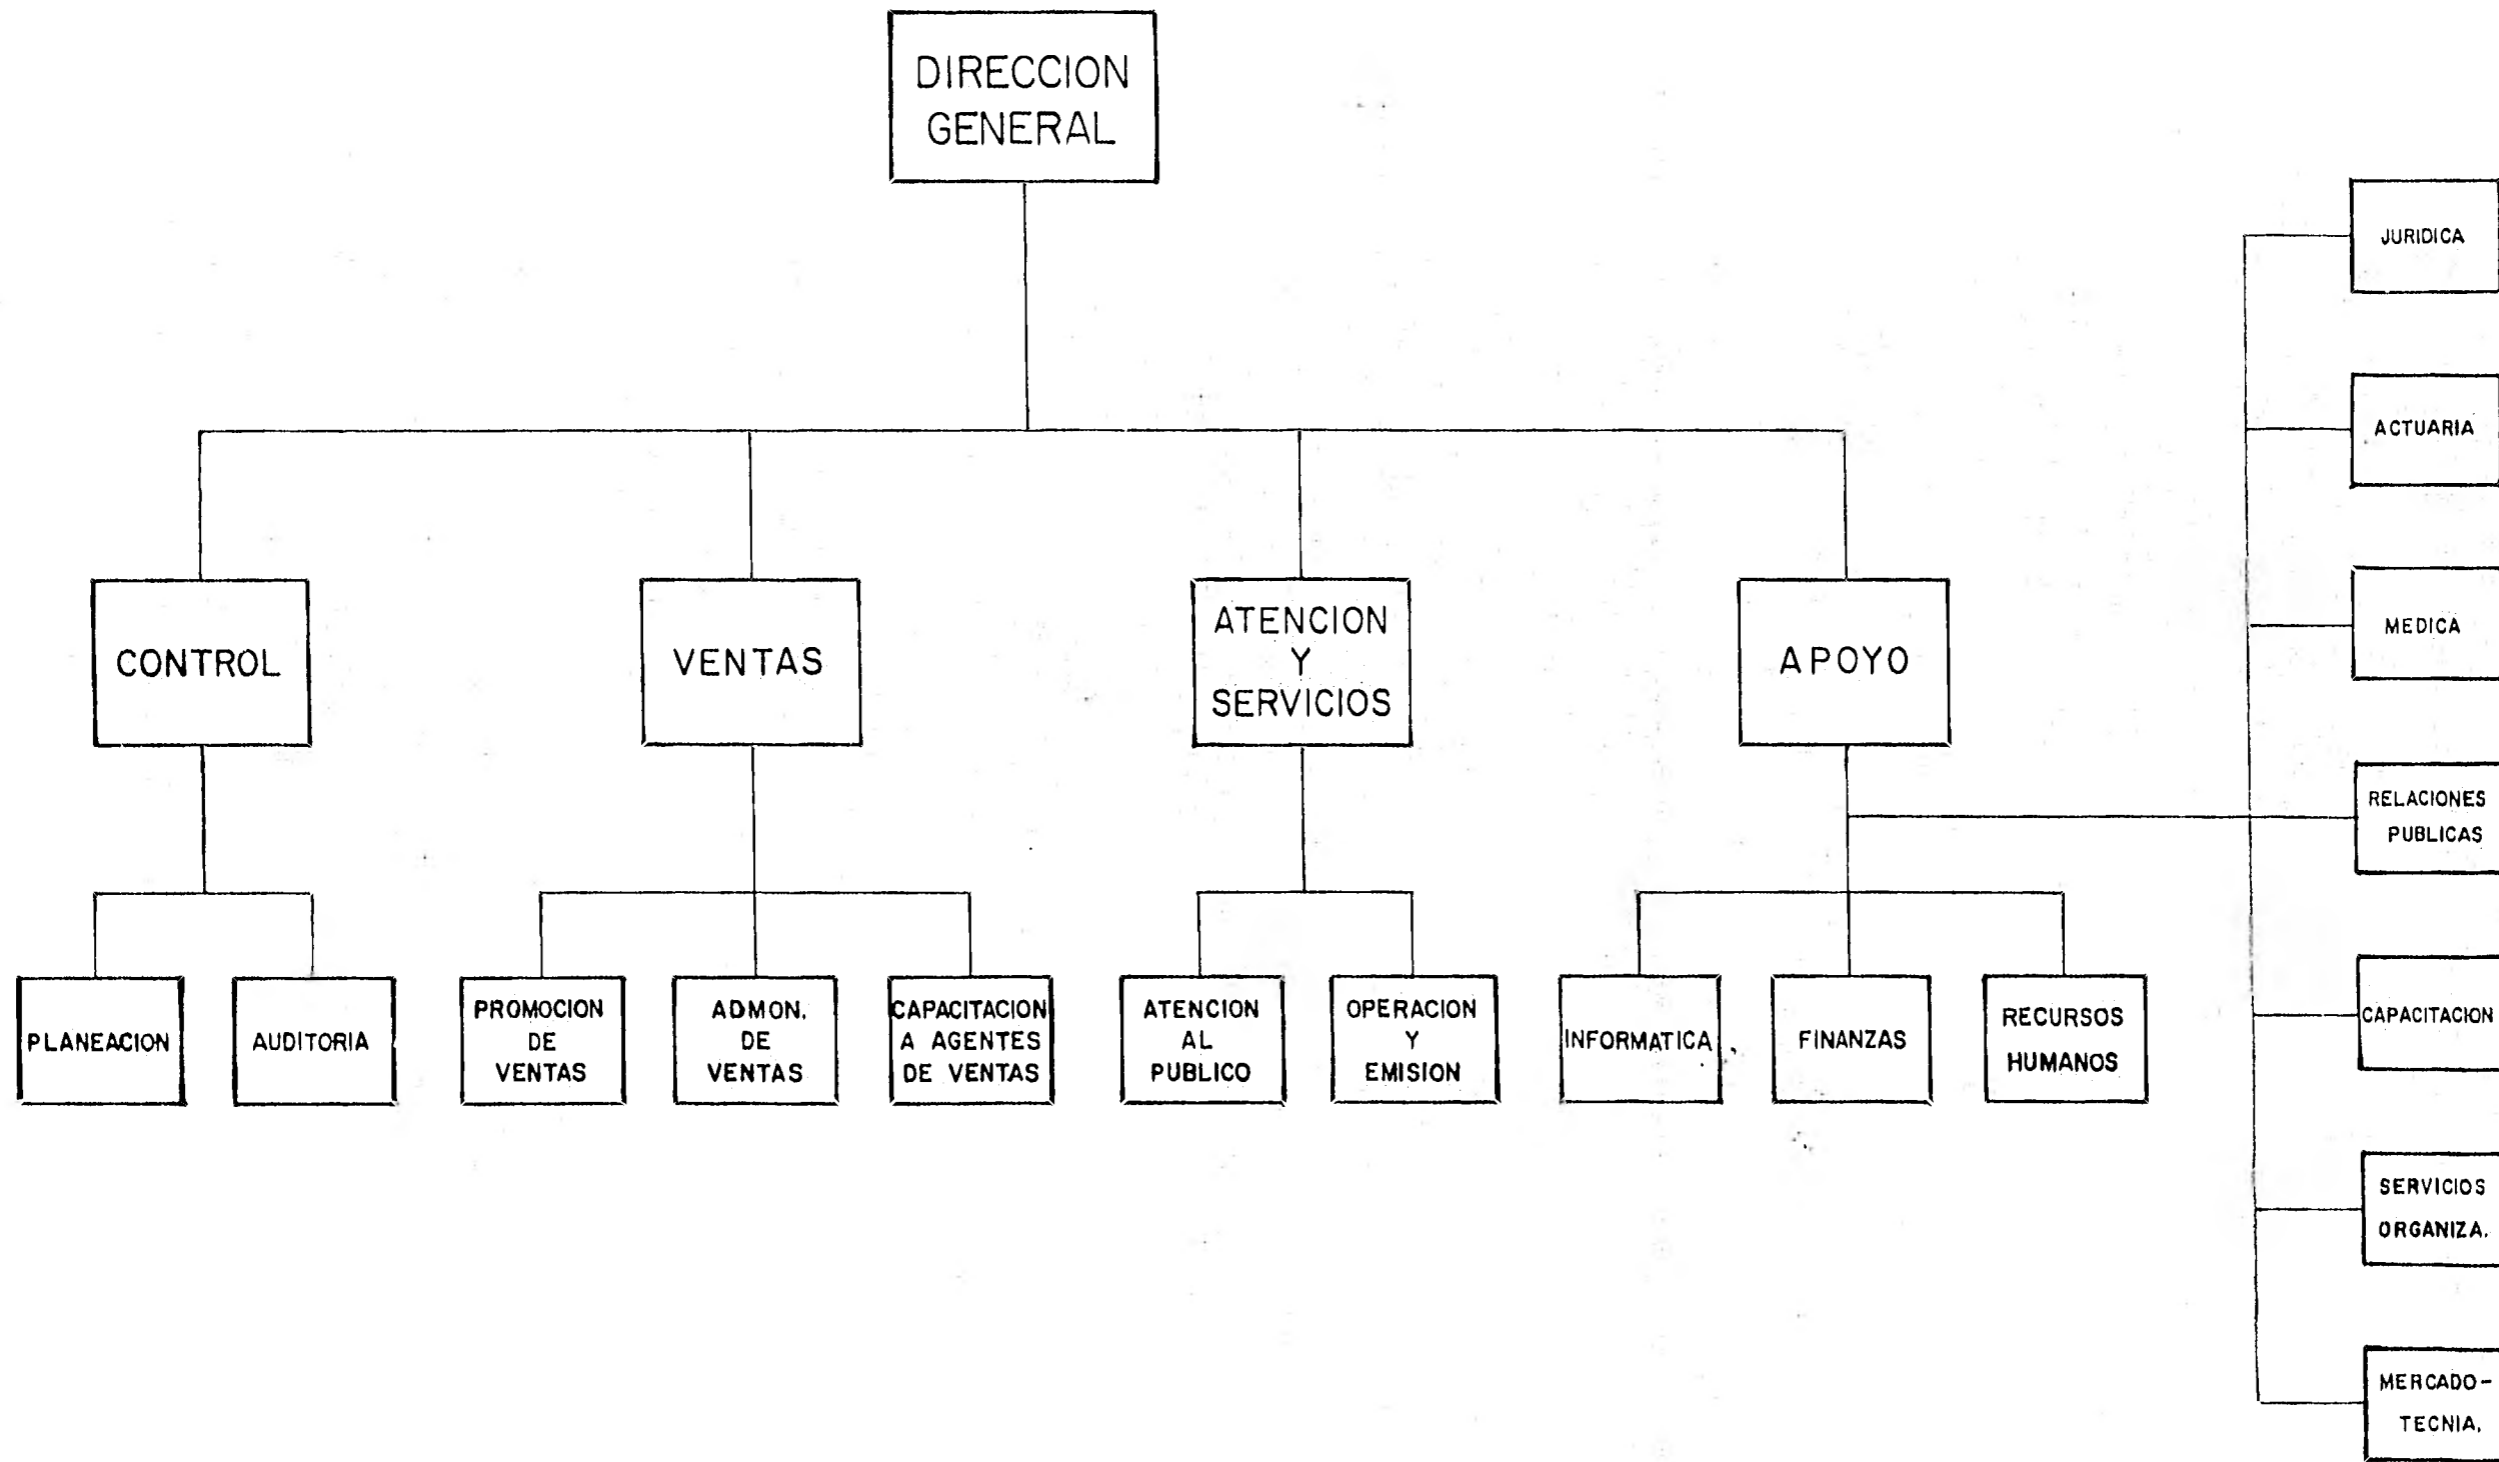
DIRECCION GENERAL

CONTROL

VENTAS

ATENCION Y SERVICIOS

APOYO

PLANEACION

AUDITORIA

PROMOCION DE VENTAS

ADMON. DE VENTAS

CAPACITACION A AGENTES DE VENTAS

ATENCION AL PUBLICO

OPERACION Y EMISION

INFORMATICA

FINANZAS

RECURSOS HUMANOS

JURIDICA

ACTUARIA

MEDICA

RELACIONES PUBLICAS

CAPACITACION

SERVICIOS ORGANIZA.

MERCADOTECNIA.